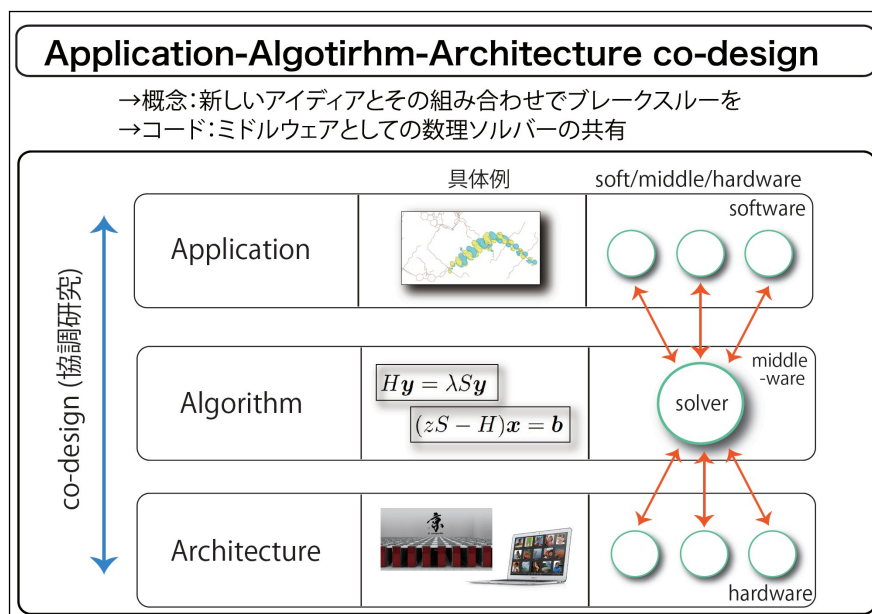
Application-Algotirhm-Architecture co-design

→概念:新しいアイディアとその組み合わせでブレークスルーを
→コード:ミドルウェアとしての数理ソルバーの共有

co-design (協調研究)

具体例

soft/middle/hardware

software

Application

Algorithm

$Hy = \lambda Sy$

$(zS - H)x = b$

middle -ware

solver

Architecture

京

hardware